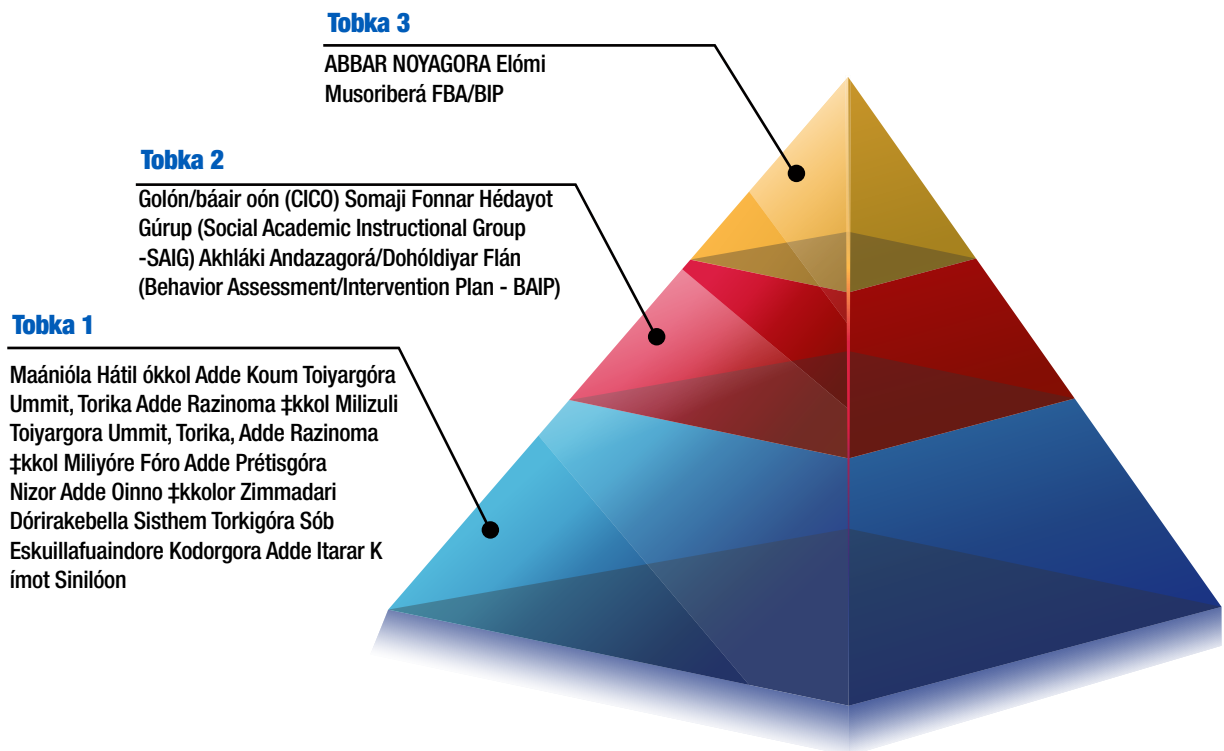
Tobka 3

ABBAR NOYAGORA Elómi Musoriberá FBA/BIP

Tobka 2

Golón/báair oón (CICO) Somaji Fonnar Hédayot Gúrup (Social Academic Instructional Group -SAIG) Akhláki Andazagorá/Dohóldiyar Flán (Behavior Assessment/Intervention Plan - BAIP)

Tobka 1

Maánióla Hátil ókkol Adde Koum Toiyargóra Ummit, Torika Adde Razinoma ‡kkol Milizuli Toiyargora Ummit, Torika, Adde Razinoma ‡kkol Miliyóre Fóro Adde Prétisgóra Nizor Adde Oinno ‡kkolor Zimmadari Dórirakebella Sisthem Torkigóra Sób Eskuillafuaindore Kodorgora Adde Itarar K ímot Siniloón